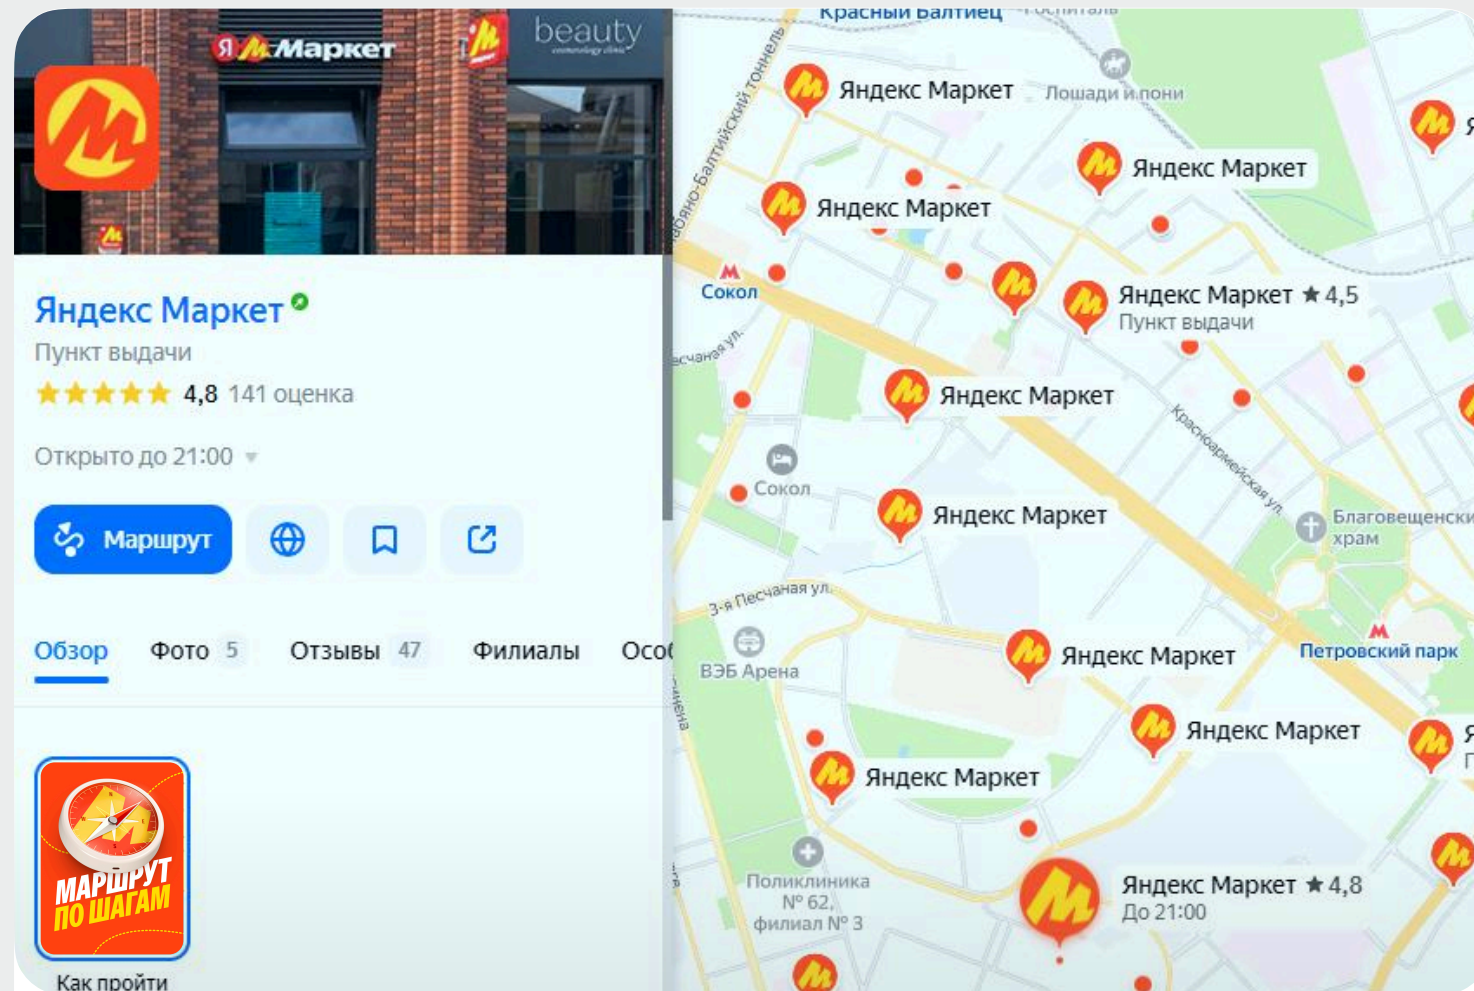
Я Маркет
beauty

Яндекс Маркет
Пункт выдачи
★★★★★ 4,8 141 оценка
Открыто до 21:00

Маршрут

Обзор Фото 5 Отзывы 47 Филиалы Осо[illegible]

МАРШРУТ ПО ШАГАМ
Как пройти

Красный Балтиец
Яндекс Маркет
Пошади и пони
Яндекс Маркет
Яндекс Маркет
Сокол
Яндекс Маркет ★ 4,5
Пункт выдачи
Яндекс Маркет
Сокол
Яндекс Маркет
Красноармейская ул.
Благовещенск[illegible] храм
3-я Песчаная ул.
ВЭБ Арена
Яндекс Маркет
Петровский парк
Яндекс Маркет
Яндекс Маркет
Поликлиника № 62, филиал № 3
Яндекс Маркет ★ 4,8
До 21:00